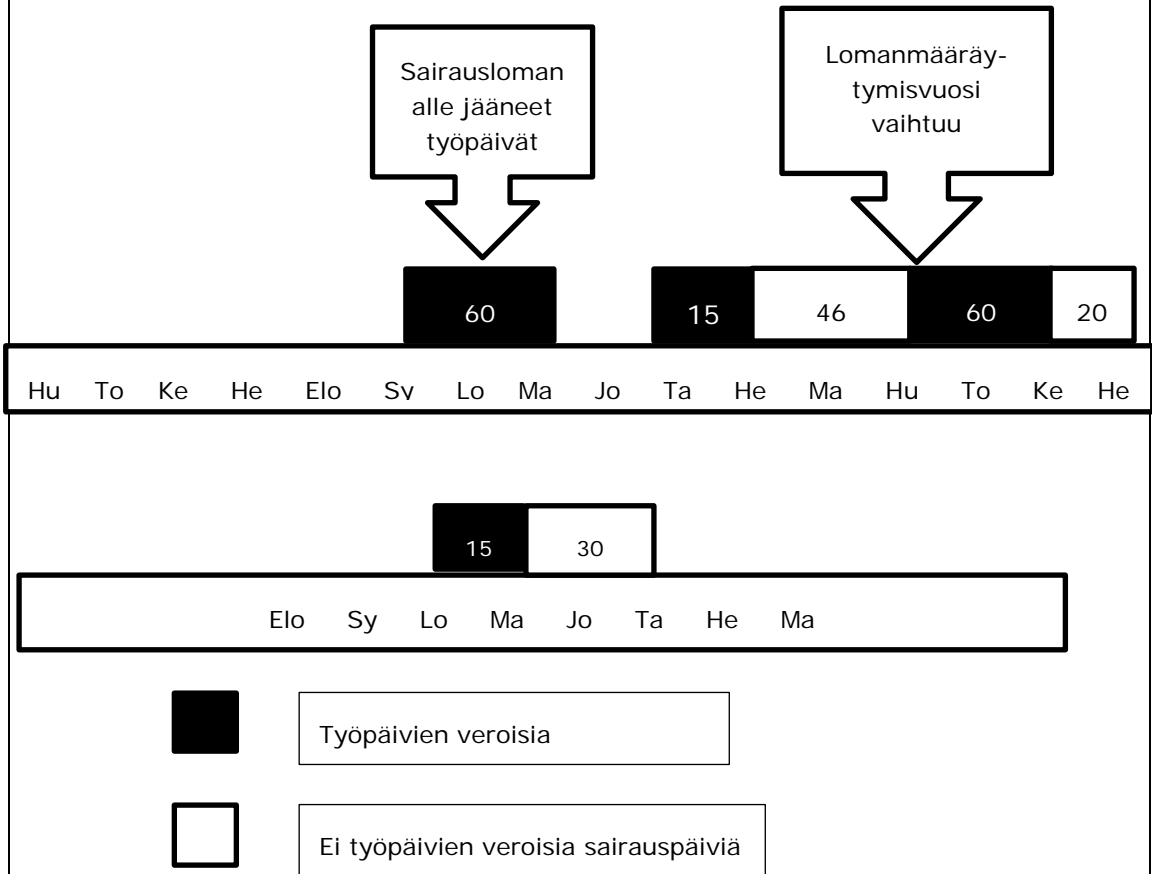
Sairausloman alle jääneet työpäivät

Lomanmääräytymisvuosi vaihtuu

60

15 46 60 20

Hu To Ke He Elo Sy Lo Ma Jo Ta He Ma Hu To Ke He

15 30

Elo Sy Lo Ma Jo Ta He Ma

Työpäivien veroisia

Ei työpäivien veroisia sairauspäiviä